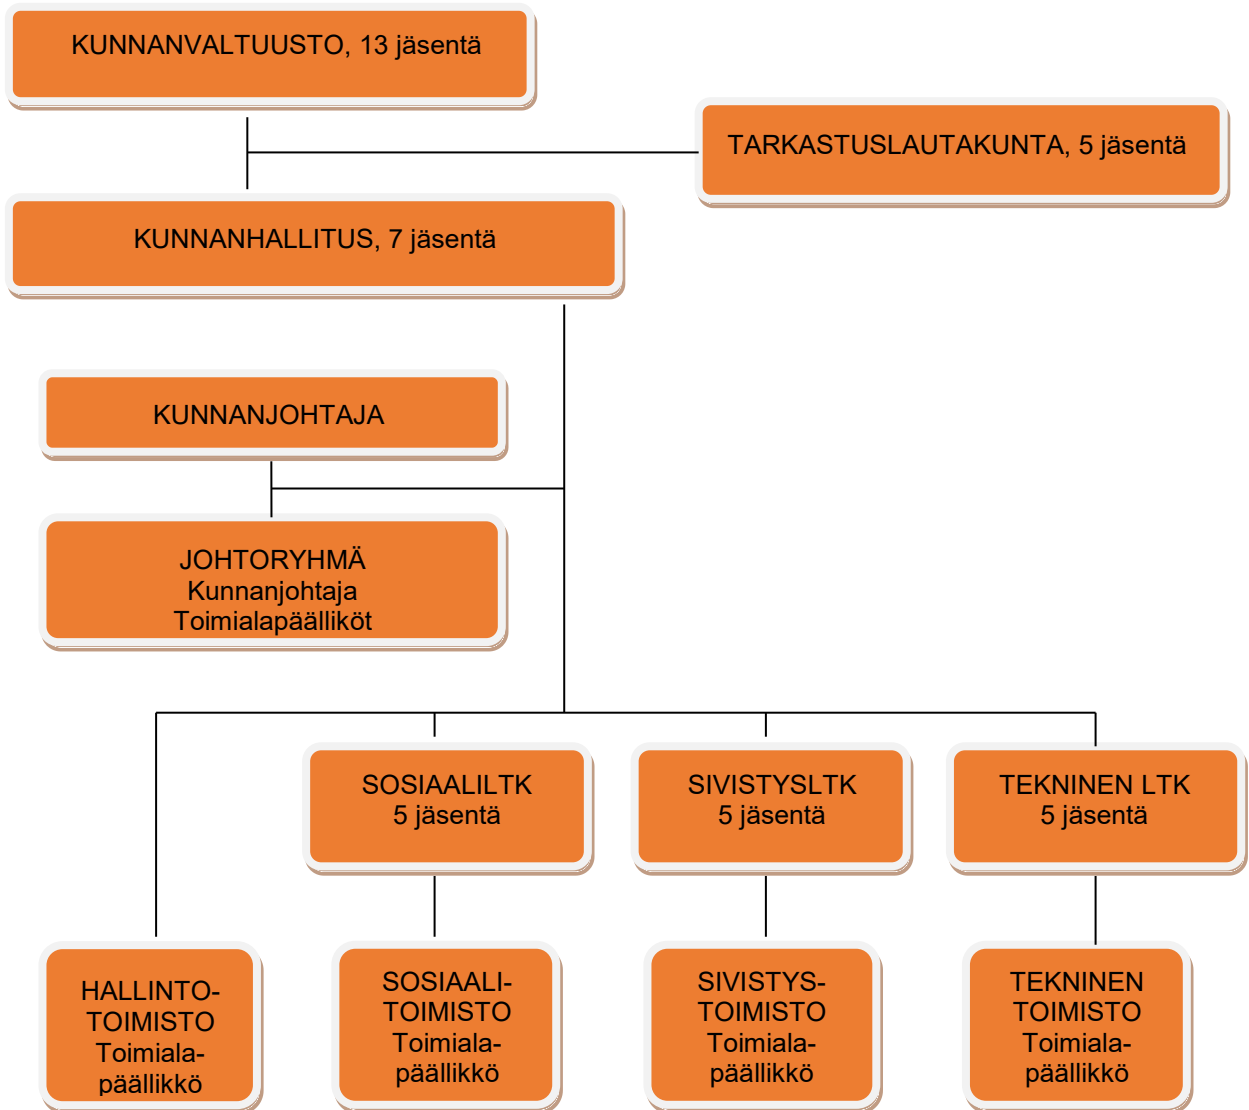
KUNNANVALTUUSTO, 13 jäsentä

TARKASTUSLAUTAKUNTA, 5 jäsentä

KUNNANHALLITUS, 7 jäsentä

KUNNANJOHTAJA

JOHTORYHMÄ
Kunnanjohtaja
Toimialapäälliköt

SOSIAALILTK
5 jäsentä

SIVISTYSLTK
5 jäsentä

TEKNINEN LTK
5 jäsentä

HALLINTO-TOIMISTO
Toimiala-päällikkö

SOSIAALI-TOIMISTO
Toimiala-päällikkö

SIVISTYS-TOIMISTO
Toimiala-päällikkö

TEKNINEN TOIMISTO
Toimiala-päällikkö